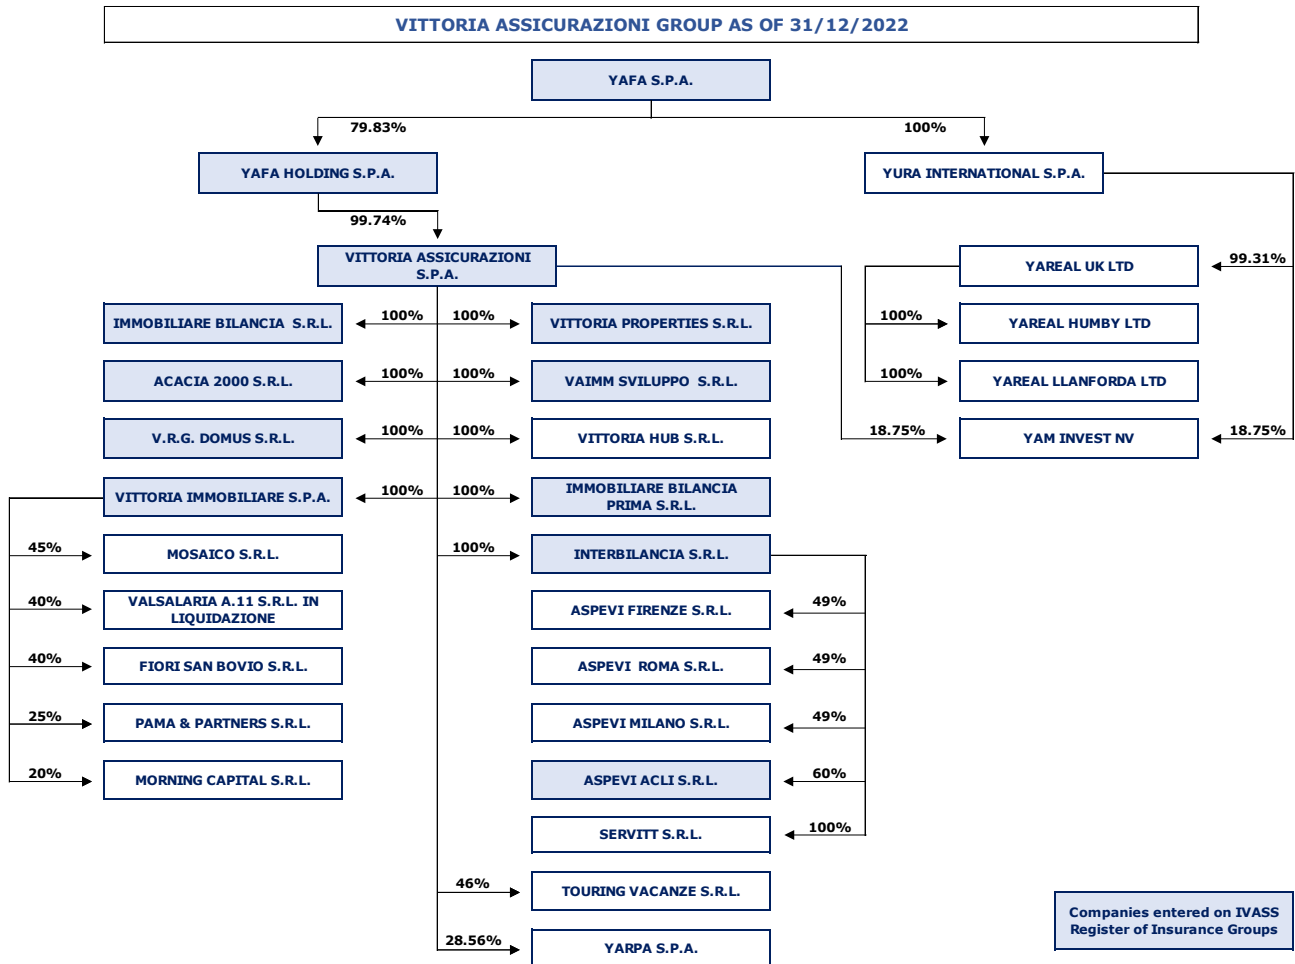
VITTORIA ASSICURAZIONI GROUP AS OF 31/12/2022

YAFA S.P.A.

79.83%

100%

YAFA HOLDING S.P.A.

YURA INTERNATIONAL S.P.A.

99.74%

VITTORIA ASSICURAZIONI S.P.A.

99.31%

YAREAL UK LTD

100%

YAREAL HUMBY LTD

100%

YAREAL LLANFORDA LTD

18.75%

YAM INVEST NV

18.75%

IMMOBILIARE BILANCIA S.R.L.

100%

100%

VITTORIA PROPERTIES S.R.L.

ACACIA 2000 S.R.L.

100%

100%

VAIMM SVILUPPO S.R.L.

V.R.G. DOMUS S.R.L.

100%

100%

VITTORIA HUB S.R.L.

VITTORIA IMMOBILIARE S.P.A.

100%

100%

IMMOBILIARE BILANCIA PRIMA S.R.L.

45%

MOSAICO S.R.L.

100%

INTERBILANCIA S.R.L.

40%

VALSALARIA A.11 S.R.L. IN LIQUIDAZIONE

ASPEVI FIRENZE S.R.L.

49%

40%

FIORI SAN BOVIO S.R.L.

ASPEVI ROMA S.R.L.

49%

25%

PAMA & PARTNERS S.R.L.

ASPEVI MILANO S.R.L.

49%

20%

MORNING CAPITAL S.R.L.

ASPEVI ACLI S.R.L.

60%

SERVITT S.R.L.

100%

46%

TOURING VACANZE S.R.L.

28.56%

YARPA S.P.A.

Companies entered on IVASS Register of Insurance Groups